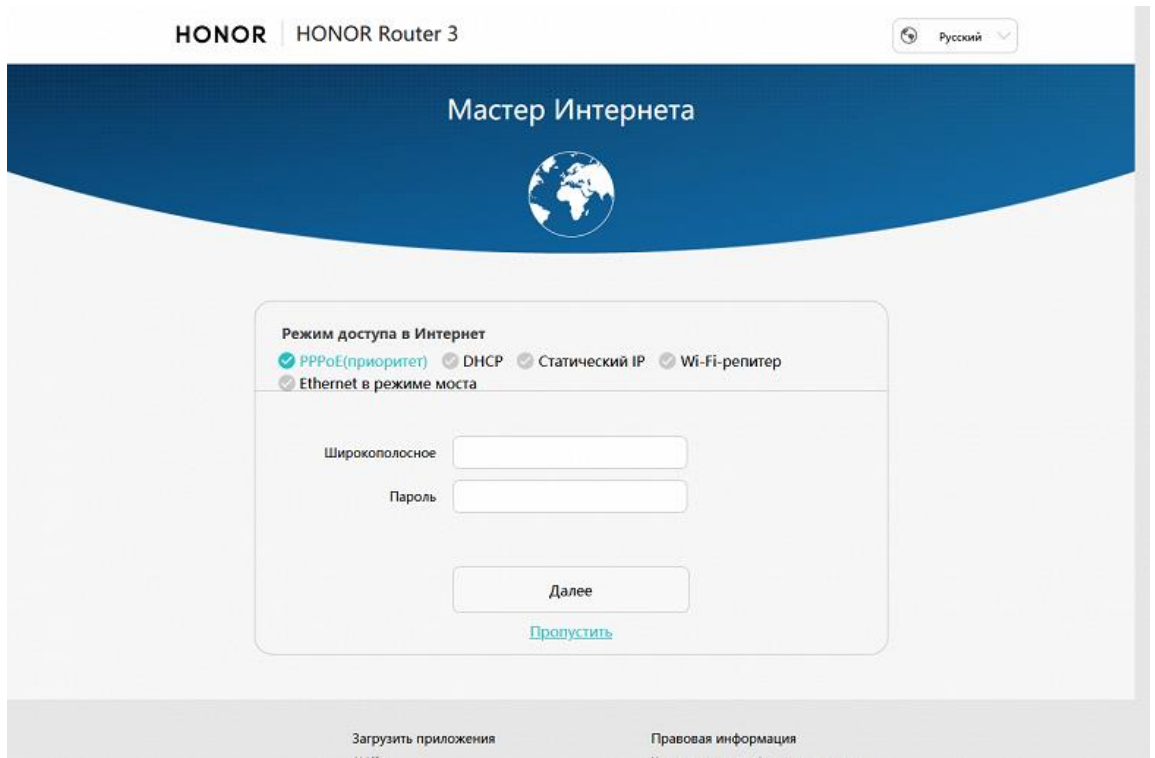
HONOR | HONOR Router 3

Русский

Мастер Интернета

Режим доступа в Интернет

PPPoE(приоритет) DHCP Статический IP Wi-Fi-репитер Ethernet в режиме моста

Широкополосное

Пароль

Далее

Пропустить

Загрузить приложения

Правовая информация